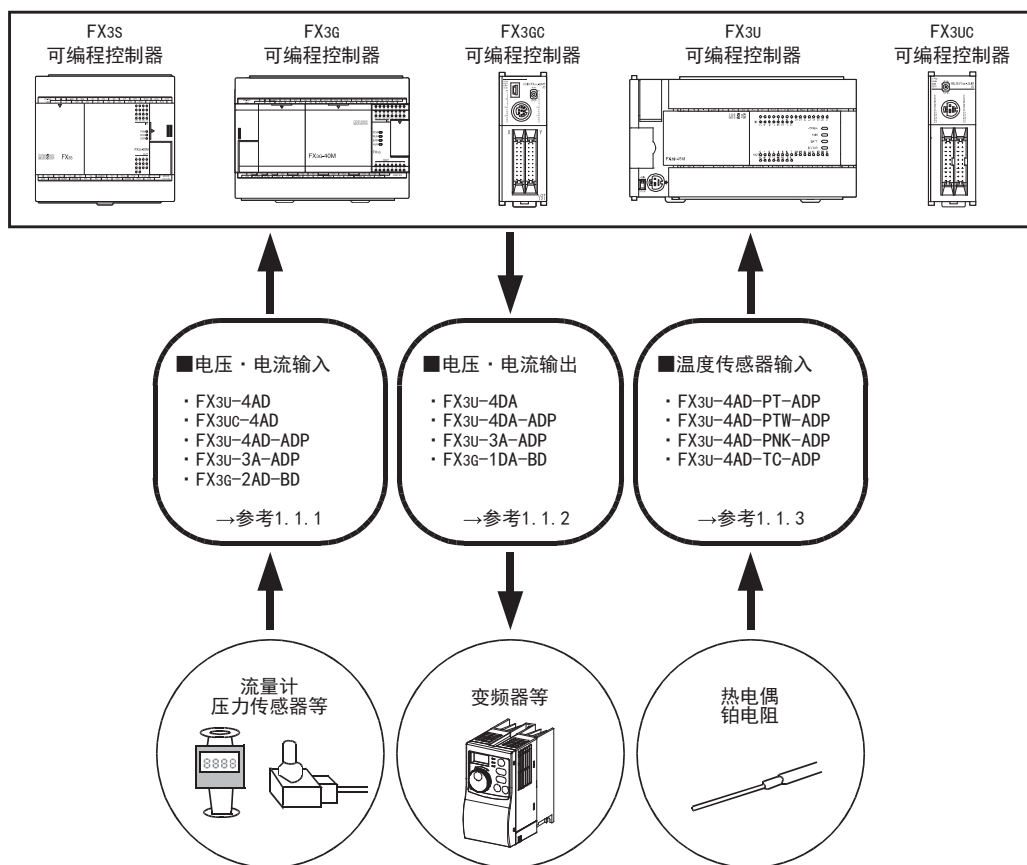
FX3S
可编程控制器

FX3G
可编程控制器

FX3GC
可编程控制器

FX3U
可编程控制器

FX3UC
可编程控制器

■电压・电流输入

・FX3U-4AD
・FX3UC-4AD
・FX3U-4AD-ADP
・FX3U-3A-ADP
・FX3G-2AD-BD

→参考1.1.1

■电压・电流输出

・FX3U-4DA
・FX3U-4DA-ADP
・FX3U-3A-ADP
・FX3G-1DA-BD

→参考1.1.2

■温度传感器输入

・FX3U-4AD-PT-ADP
・FX3U-4AD-PTW-ADP
・FX3U-4AD-PNK-ADP
・FX3U-4AD-TC-ADP

→参考1.1.3

流量计
压力传感器等

8888

变频器等

热电偶
铂电阻